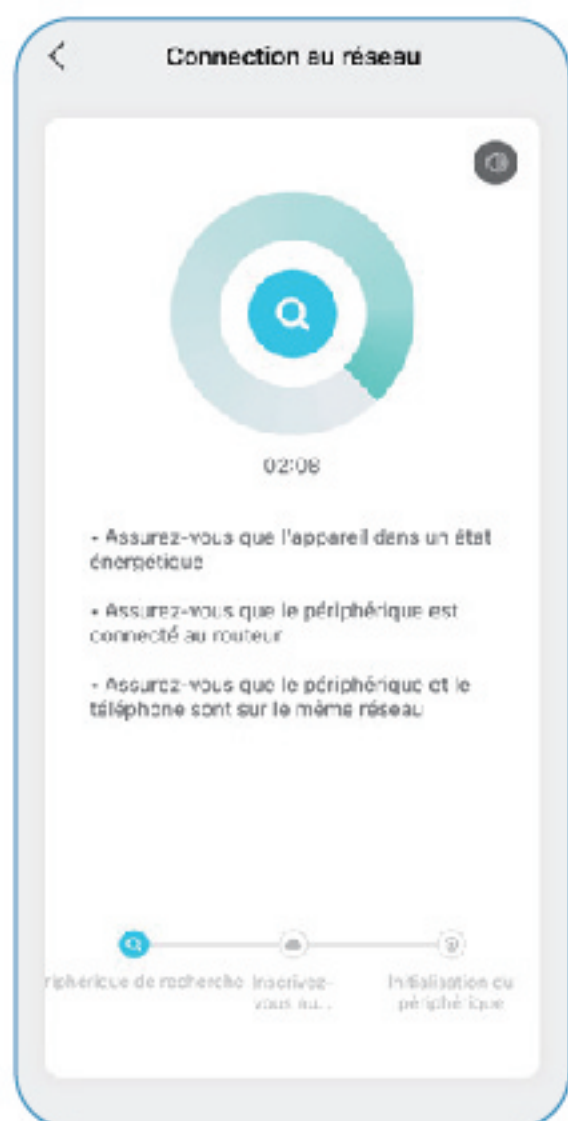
Connection au réseau

02:08

- Assurez-vous que l'appareil dans un état énergétique

- Assurez-vous que le périphérique est connecté au routeur

- Assurez-vous que le périphérique et le téléphone sont sur le même réseau

riphérique de recherche

Inscrivez-vous au...

Initialisation du périphérique